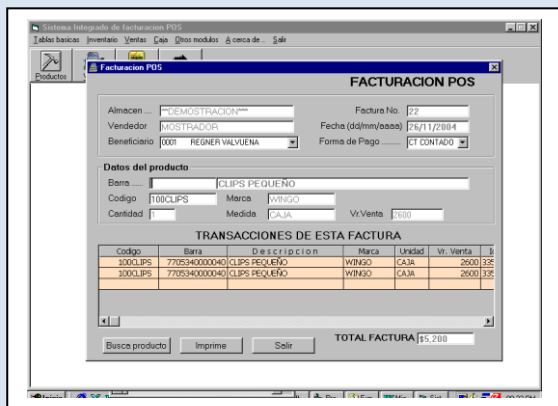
Sistema Integrado de facturacion POS

Tablas basicas Inventario Ventas Caja Otros modulos A cerca de... Salir

Productos

Facturacion POS

FACTURACION POS

Almacen .... ***DEMOSTRACION***

Factura No. 22

Vendedor MOSTRADOR

Fecha (dd/mm/aaaa) 26/11/2004

Beneficiario 0001 REGNER VALVUENA

Forma de Pago ....... CT CONTADO

Datos del producto

Barra ...... CLIPS PEQUEÑO

Codigo 100CLIPS

Marca WINGO

Cantidad 1

Medida CAJA

Vr.Venta 2600

TRANSACCIONES DE ESTA FACTURA

| Codigo | Barra | Descripcion | Marca | Unidad | Vr. Venta | I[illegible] |
|---|---|---|---|---|---|---|
| 100CLIPS | 7705340000040 | CLIPS PEQUEÑO | WINGO | CAJA | 2600 | 33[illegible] |
| 100CLIPS | 7705340000040 | CLIPS PEQUEÑO | WINGO | CAJA | 2600 | 33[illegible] |

Busca producto

Imprime

Salir

TOTAL FACTURA $5,200

Inicio